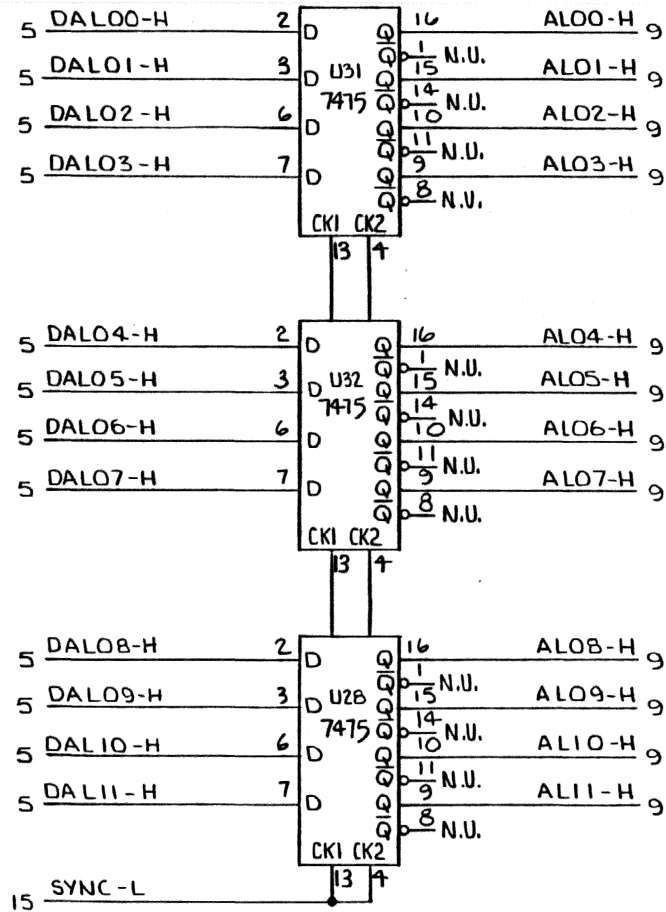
5 DAL00-H 2 D
5 DAL01-H 3 D
5 DAL02-H 6 D
5 DAL03-H 7 D
U31
7475
Q 16 AL00-H 9
$\overline{Q}$ 1 N.U.
Q 15 AL01-H 9
$\overline{Q}$ 14 N.U.
Q 10 AL02-H 9
$\overline{Q}$ 11 N.U.
Q 9 AL03-H 9
$\overline{Q}$ 8 N.U.
CK1 CK2
13 4

5 DAL04-H 2 D
5 DAL05-H 3 D
5 DAL06-H 6 D
5 DAL07-H 7 D
U32
7475
Q 16 AL04-H 9
$\overline{Q}$ 1 N.U.
Q 15 AL05-H 9
$\overline{Q}$ 14 N.U.
Q 10 AL06-H 9
$\overline{Q}$ 11 N.U.
Q 9 AL07-H 9
$\overline{Q}$ 8 N.U.
CK1 CK2
13 4

5 DAL08-H 2 D
5 DAL09-H 3 D
5 DAL10-H 6 D
5 DAL11-H 7 D
U28
7475
Q 16 AL08-H 9
$\overline{Q}$ 1 N.U.
Q 15 AL09-H 9
$\overline{Q}$ 14 N.U.
Q 10 AL10-H 9
$\overline{Q}$ 11 N.U.
Q 9 AL11-H 9
$\overline{Q}$ 8 N.U.
CK1 CK2
13 4

15 SYNC-L